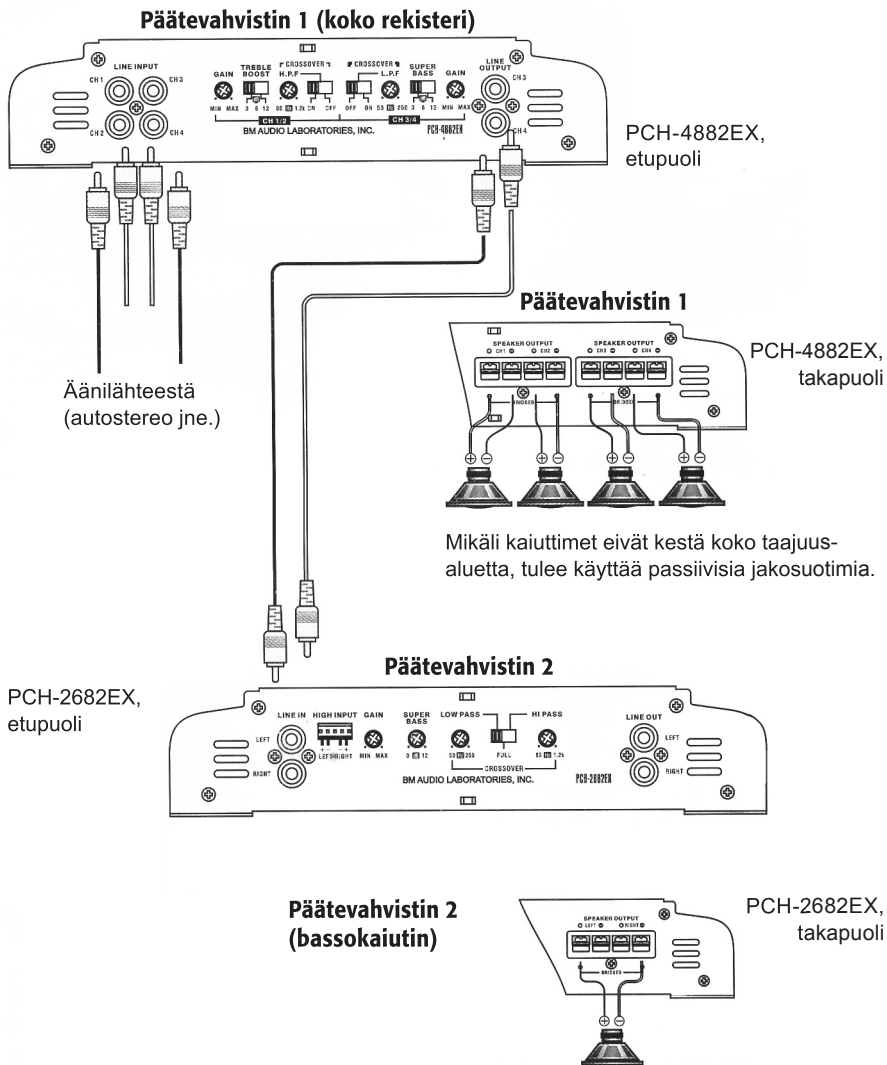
Päätevahvistin 1 (koko rekisteri)

LINE INPUT
CH 1
CH 3
CH 2
CH 4
GAIN
MIN MAX
TREBLE BOOST
0 6 12
CROSSOVER
H.P.F
50 1.2k
ON OFF
CROSSOVER
L.P.F
OFF ON
50 250
SUPER BASS
0 6 12
GAIN
MIN MAX
CH 1/2
CH 3/4
BM AUDIO LABORATORIES, INC.
PCH-4882EX
LINE OUTPUT
CH 3
CH 4

PCH-4882EX, etupuoli

Päätevahvistin 1

SPEAKER OUTPUT
CH1 CH2
SPEAKER OUTPUT
CH3 CH4
BRIDGED
BRIDGED

PCH-4882EX, takapuoli

Äänilähteestä (autostereo jne.)

Mikäli kaiuttimet eivät kestä koko taajuusaluetta, tulee käyttää passiivisia jakosuotimia.

Päätevahvistin 2

PCH-2682EX, etupuoli

LINE IN
LEFT
RIGHT
HIGH INPUT
LEFT RIGHT
GAIN
MIN MAX
SUPER BASS
0 12
LOW PASS
50 250
FULL
HI PASS
50 1.2k
CROSSOVER
BM AUDIO LABORATORIES, INC.
PCH-2682EX
LINE OUT
LEFT
RIGHT

Päätevahvistin 2 (bassokaiutin)

SPEAKER OUTPUT
LEFT RIGHT
BRIDGED

PCH-2682EX, takapuoli